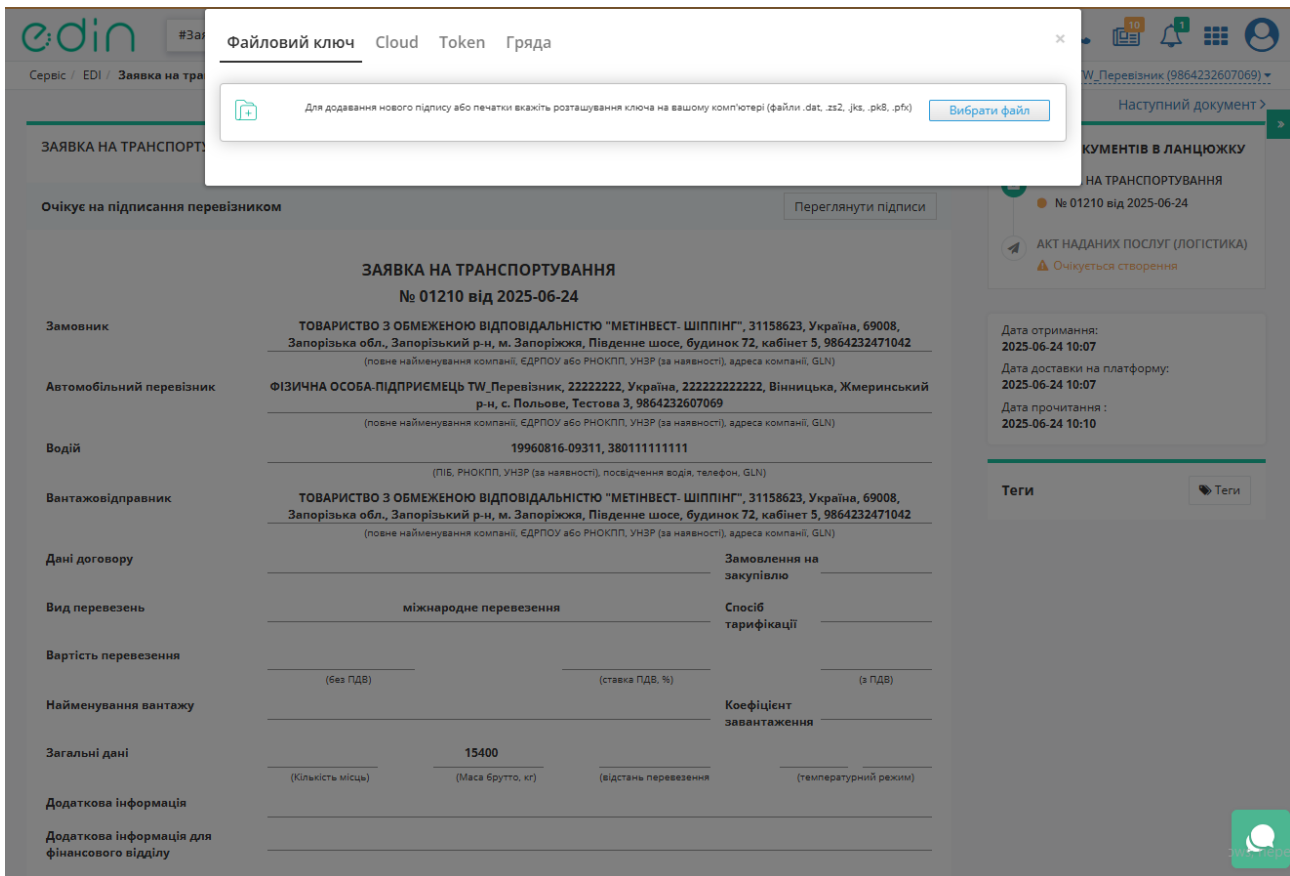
edin #Зая

10 1

Сервіс / EDI / Заявка на тра

W_Перевізник (9864232607069)

Файловий ключ Cloud Token Гряда ×

Для додавання нового підпису або печатки вкажіть розташування ключа на вашому комп'ютері (файли .dat, .zs2, .jks, .pk8, .pfx) Вибрати файл

Наступний документ >

ЗАЯВКА НА ТРАНСПОРТУ

Очікує на підписання перевізником

Переглянути підписи

ЗАЯВКА НА ТРАНСПОРТУВАННЯ
№ 01210 від 2025-06-24

| | |
|---|---|
| Замовник | ТОВАРИСТВО З ОБМЕЖЕНОЮ ВІДПОВІДАЛЬНІСТЮ "МЕТІНВЕСТ- ШІППІНГ", 31158623, Україна, 69008, Запорізька обл., Запорізький р-н, м. Запоріжжя, Південне шосе, будинок 72, кабінет 5, 9864232471042 (повне найменування компанії, ЄДРПОУ або РНОКПП, УНЗР (за наявності), адреса компанії, GLN) |
| Автомобільний перевізник | ФІЗИЧНА ОСОБА-ПІДПРИЄМЕЦЬ TW_Перевізник, 22222222, Україна, 222222222222, Вінницька, Жмеринський р-н, с. Польове, Тестова 3, 9864232607069 (повне найменування компанії, ЄДРПОУ або РНОКПП, УНЗР (за наявності), адреса компанії, GLN) |
| Водій | 19960816-09311, 380111111111 (ПІБ, РНОКПП, УНЗР (за наявності), посвідчення водія, телефон, GLN) |
| Вантажовідправник | ТОВАРИСТВО З ОБМЕЖЕНОЮ ВІДПОВІДАЛЬНІСТЮ "МЕТІНВЕСТ- ШІППІНГ", 31158623, Україна, 69008, Запорізька обл., Запорізький р-н, м. Запоріжжя, Південне шосе, будинок 72, кабінет 5, 9864232471042 (повне найменування компанії, ЄДРПОУ або РНОКПП, УНЗР (за наявності), адреса компанії, GLN) |

Дані договору
Замовлення на закупівлю

Вид перевезень міжнародне перевезення
Спосіб тарифікації

Вартість перевезення
(без ПДВ) (ставка ПДВ, %) (з ПДВ)

Найменування вантажу
Коефіцієнт завантаження

Загальні дані 15400
(Кількість місць) (Маса брутто, кг) (відстань перевезення) (температурний режим)

Додаткова інформація

Додаткова інформація для фінансового відділу

КУМЕНТІВ В ЛАНЦЮЖКУ
НА ТРАНСПОРТУВАННЯ
№ 01210 від 2025-06-24
АКТ НАДАНИХ ПОСЛУГ (ЛОГІСТИКА)
Очікується створення

Дата отримання:
2025-06-24 10:07
Дата доставки на платформу:
2025-06-24 10:07
Дата прочитання :
2025-06-24 10:10

Теги
Теги